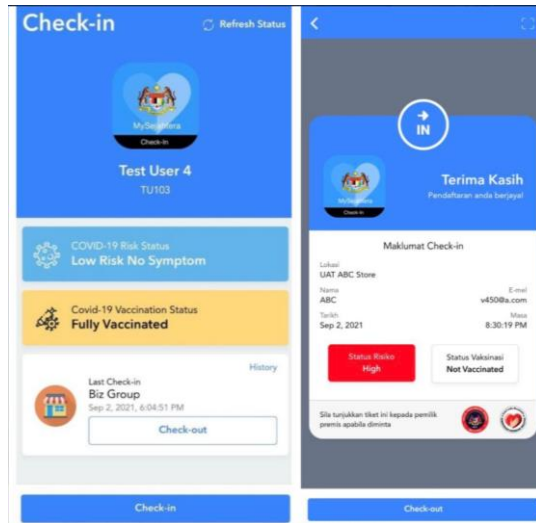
Check-in
Refresh Status
MySejahtera
Check-in
Test User 4
TU103

COVID-19 Risk Status
Low Risk No Symptom

Covid-19 Vaccination Status
Fully Vaccinated

History
Last Check-in
Biz Group
Sep 2, 2021, 6:04:51 PM
Check-out

Check-in

IN
MySejahtera
Check-in
Terima Kasih
Pendaftaran anda berjaya!

Maklumat Check-in
Lokasi
UAT ABC Store
Nama
ABC
E-mel
v450@a.com
Tarikh
Sep 2, 2021
Masa
8:30:19 PM
Status Risiko
High
Status Vaksinasi
Not Vaccinated
Sila tunjukkan tiket ini kepada pemilik premis apabila diminta

Check-out